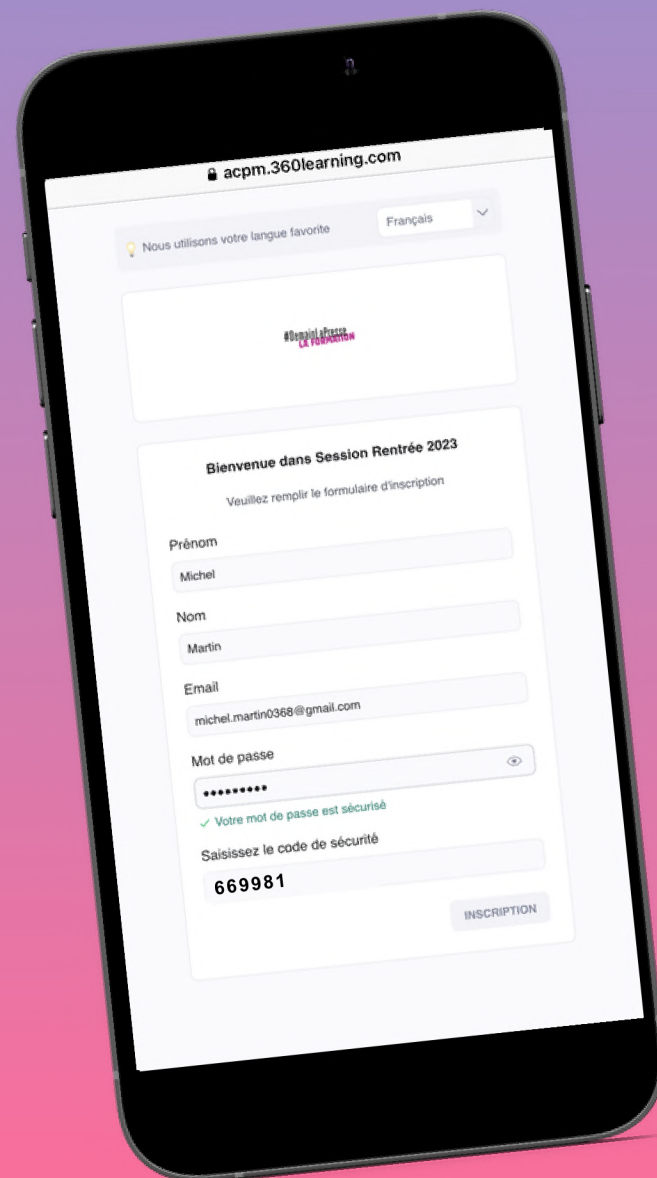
acpm.360learning.com

Nous utilisons votre langue favorite

Français

#DemainLaPresse
LE FORMATION

Bienvenue dans Session Rentrée 2023

Veuillez remplir le formulaire d'inscription

Prénom

Michel

Nom

Martin

Email

michel.martin0368@gmail.com

Mot de passe

•••••••••

✓ Votre mot de passe est sécurisé

Saisissez le code de sécurité

669981

INSCRIPTION